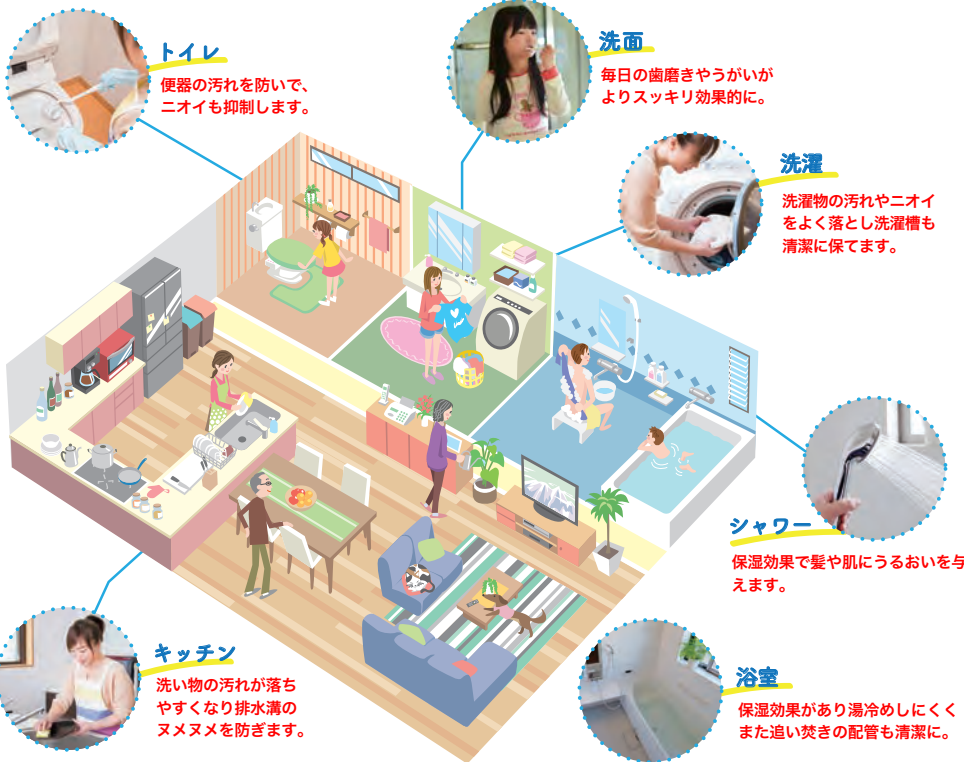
トイレ
便器の汚れを防いで、ニオイも抑制します。

洗面
毎日の歯磨きやうがいがよりスッキリ効果的に。

洗濯
洗濯物の汚れやニオイをよく落とし洗濯槽も清潔に保てます。

シャワー
保湿効果で髪や肌にうるおいを与えます。

キッチン
洗い物の汚れが落ちやすくなり排水溝のヌメヌメを防ぎます。

浴室
保湿効果があり湯冷めしにくくまた追い焚きの配管も清潔に。